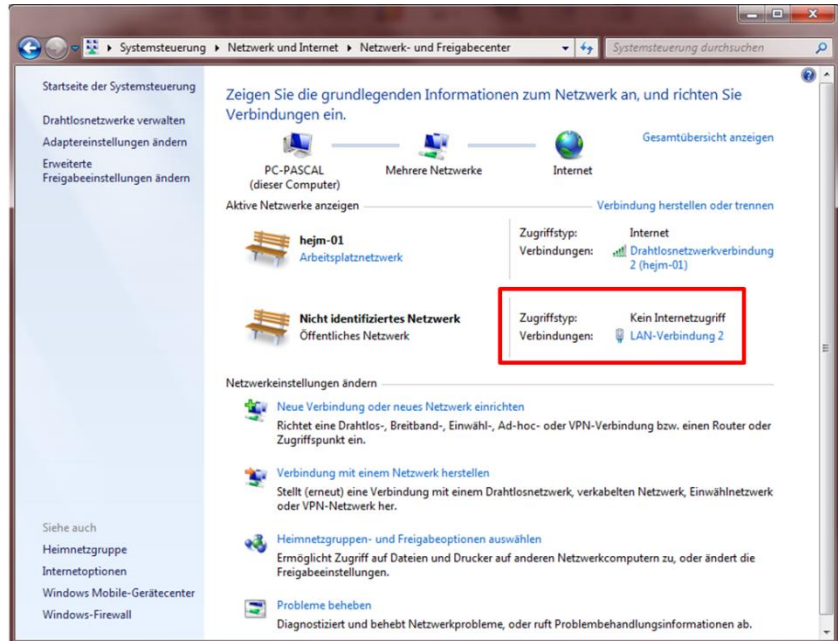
▸ Systemsteuerung ▸ Netzwerk und Internet ▸ Netzwerk- und Freigabecenter

Systemsteuerung durchsuchen

Startseite der Systemsteuerung

Drahtlosnetzwerke verwalten

Adaptereinstellungen ändern

Erweiterte Freigabeeinstellungen ändern

Zeigen Sie die grundlegenden Informationen zum Netzwerk an, und richten Sie Verbindungen ein.

Gesamtübersicht anzeigen

PC-PASCAL (dieser Computer)

Mehrere Netzwerke

Internet

Aktive Netzwerke anzeigen

Verbindung herstellen oder trennen

hejm-01
Arbeitsplatznetzwerk

Zugriffstyp: Internet
Verbindungen: Drahtlosnetzwerkverbindung 2 (hejm-01)

Nicht identifiziertes Netzwerk
Öffentliches Netzwerk

Zugriffstyp: Kein Internetzugriff
Verbindungen: LAN-Verbindung 2

Netzwerkeinstellungen ändern

Neue Verbindung oder neues Netzwerk einrichten
Richtet eine Drahtlos-, Breitband-, Einwähl-, Ad-hoc- oder VPN-Verbindung bzw. einen Router oder Zugriffspunkt ein.

Verbindung mit einem Netzwerk herstellen
Stellt (erneut) eine Verbindung mit einem Drahtlosnetzwerk, verkabelten Netzwerk, Einwählnetzwerk oder VPN-Netzwerk her.

Heimnetzgruppen- und Freigabeoptionen auswählen
Ermöglicht Zugriff auf Dateien und Drucker auf anderen Netzwerkcomputern zu, oder ändert die Freigabeeinstellungen.

Probleme beheben
Diagnostiziert und behebt Netzwerkprobleme, oder ruft Problembehandlungsinformationen ab.

Siehe auch

Heimnetzgruppe

Internetoptionen

Windows Mobile-Gerätecenter

Windows-Firewall